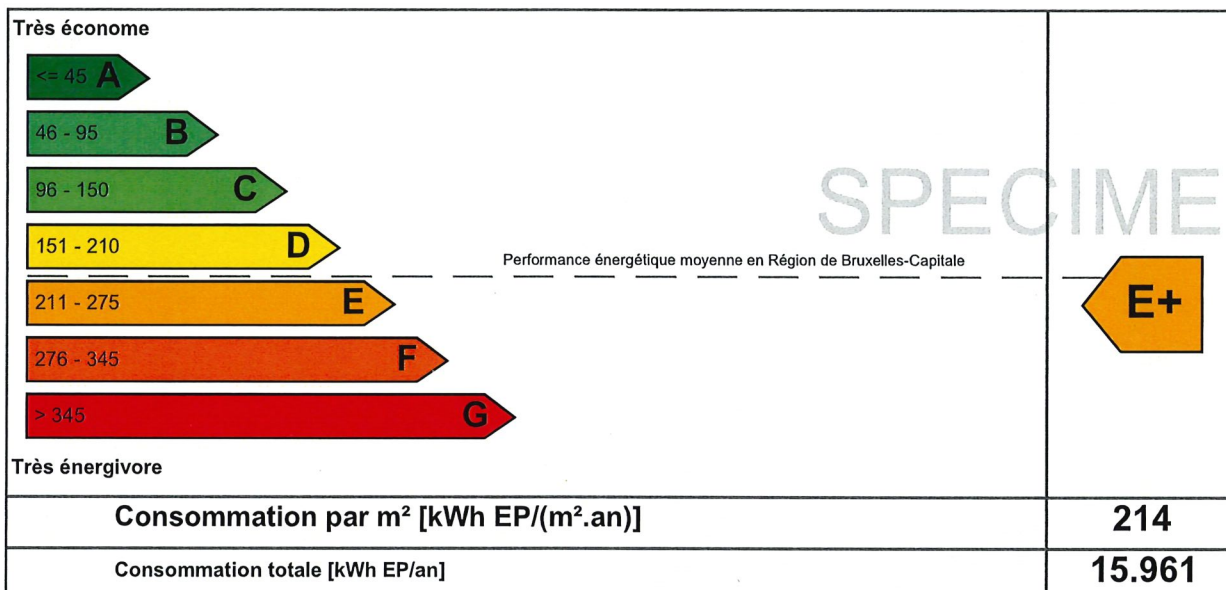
Très économe

<= 45 A

46 - 95 B

96 - 150 C

151 - 210 D

SPECIME

Performance énergétique moyenne en Région de Bruxelles-Capitale

211 - 275 E

E+

276 - 345 F

> 345 G

Très énergivore

| Consommation par m² [kWh EP/(m².an)] | 214 |
|---|---|
| Consommation totale [kWh EP/an] | 15.961 |